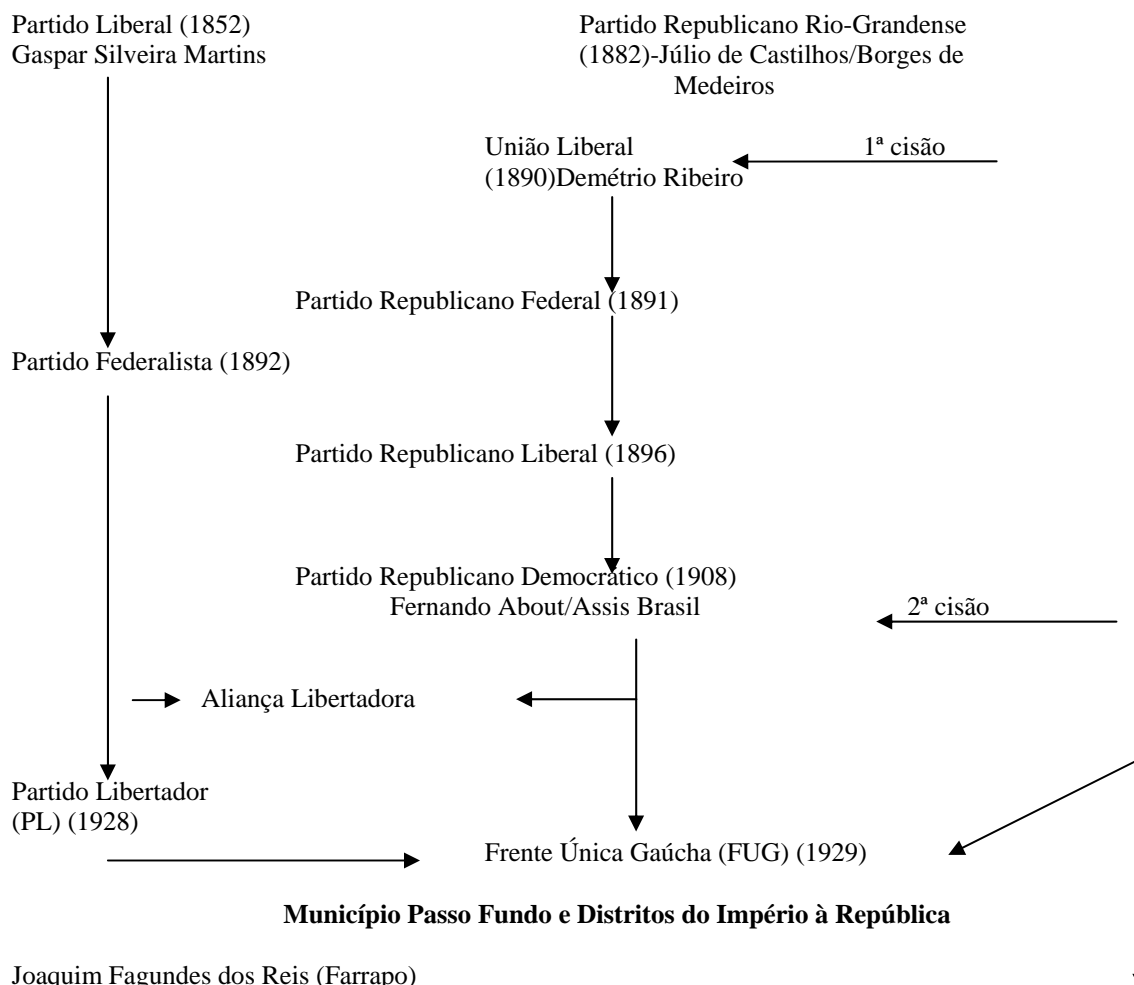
Partido Liberal (1852)
Gaspar Silveira Martins

Partido Republicano Rio-Grandense (1882)-Júlio de Castilhos/Borges de Medeiros

União Liberal (1890)Demétrio Ribeiro

1ª cisão

Partido Republicano Federal (1891)

Partido Federalista (1892)

Partido Republicano Liberal (1896)

Partido Republicano Democrático (1908)
Fernando About/Assis Brasil

2ª cisão

Aliança Libertadora

Partido Libertador (PL) (1928)

Frente Única Gaúcha (FUG) (1929)

**Município Passo Fundo e Distritos do Império à República**

Joaquim Fagundes dos Reis (Farrapo)